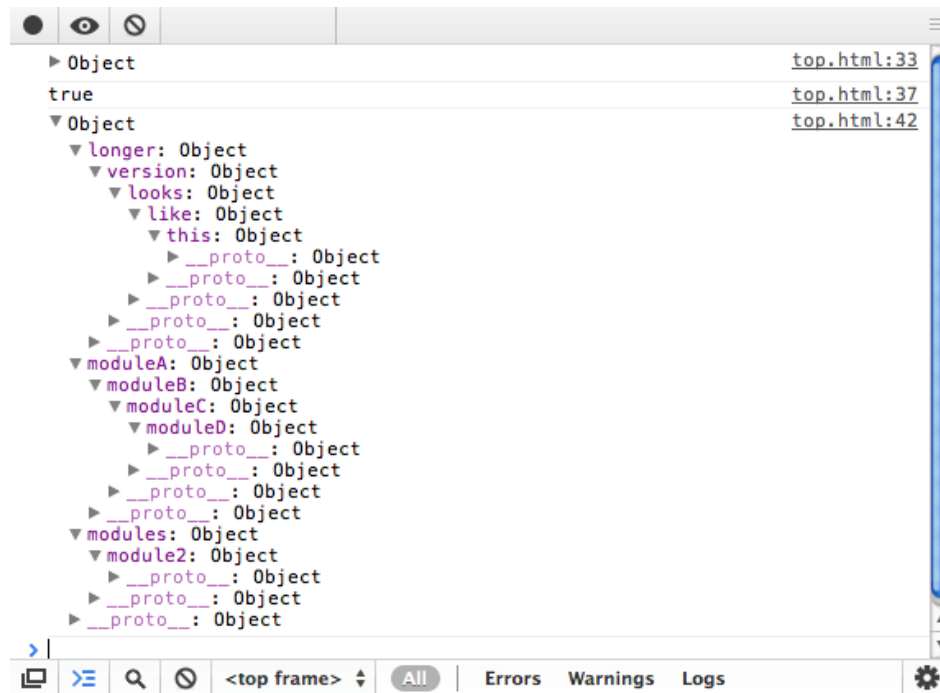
▶ Object top.html:33
true top.html:37
▼ Object top.html:42
▼ longer: Object
▼ version: Object
▼ looks: Object
▼ like: Object
▼ this: Object
▶ \_\_proto\_\_: Object
▶ \_\_proto\_\_: Object
▶ \_\_proto\_\_: Object
▶ \_\_proto\_\_: Object
▶ \_\_proto\_\_: Object
▼ moduleA: Object
▼ moduleB: Object
▼ moduleC: Object
▼ moduleD: Object
▶ \_\_proto\_\_: Object
▶ \_\_proto\_\_: Object
▶ \_\_proto\_\_: Object
▶ \_\_proto\_\_: Object
▼ modules: Object
▼ module2: Object
▶ \_\_proto\_\_: Object
▶ \_\_proto\_\_: Object
▶ \_\_proto\_\_: Object
>

<top frame> All Errors Warnings Logs